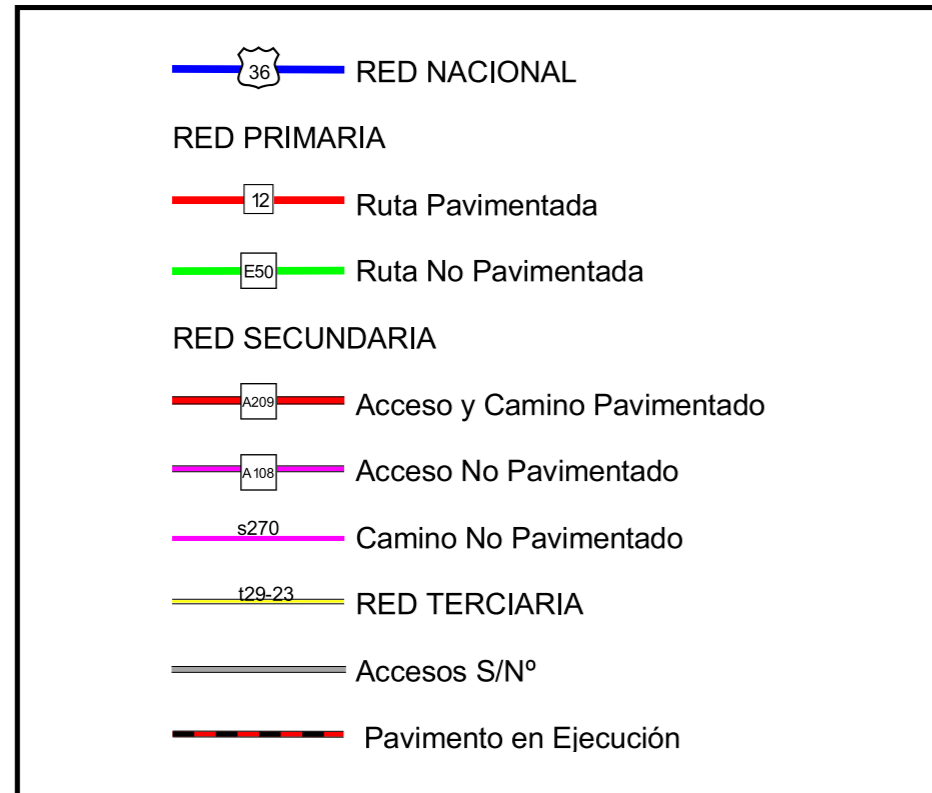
36 RED NACIONAL

RED PRIMARIA

12 Ruta Pavimentada

E50 Ruta No Pavimentada

RED SECUNDARIA

A209 Acceso y Camino Pavimentado

A108 Acceso No Pavimentado

s270 Camino No Pavimentado

t29-23 RED TERCIARIA

Accesos S/Nº

Pavimento en Ejecución